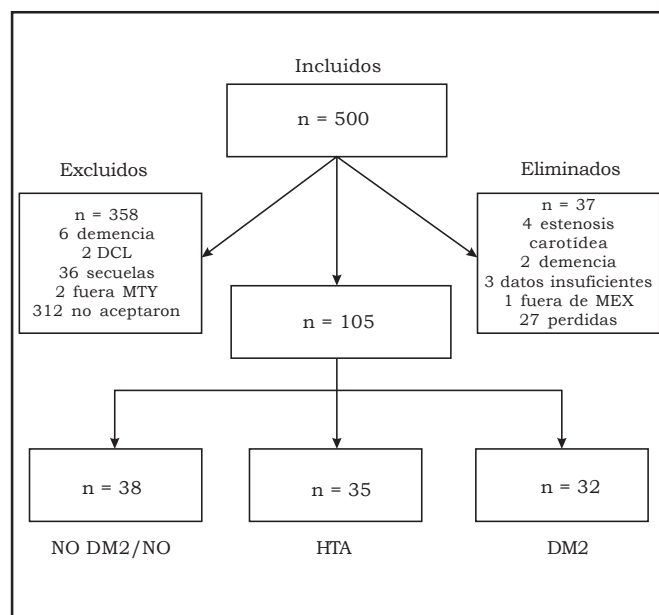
Incluidos

n = 500

Excluidos

n = 358
6 demencia
2 DCL
36 secuelas
2 fuera MTY
312 no aceptaron

Eliminados

n = 37
4 estenosis carotídea
2 demencia
3 datos insuficientes
1 fuera de MEX
27 perdidas

n = 105

n = 38

n = 35

n = 32

NO DM2/NO

HTA

DM2